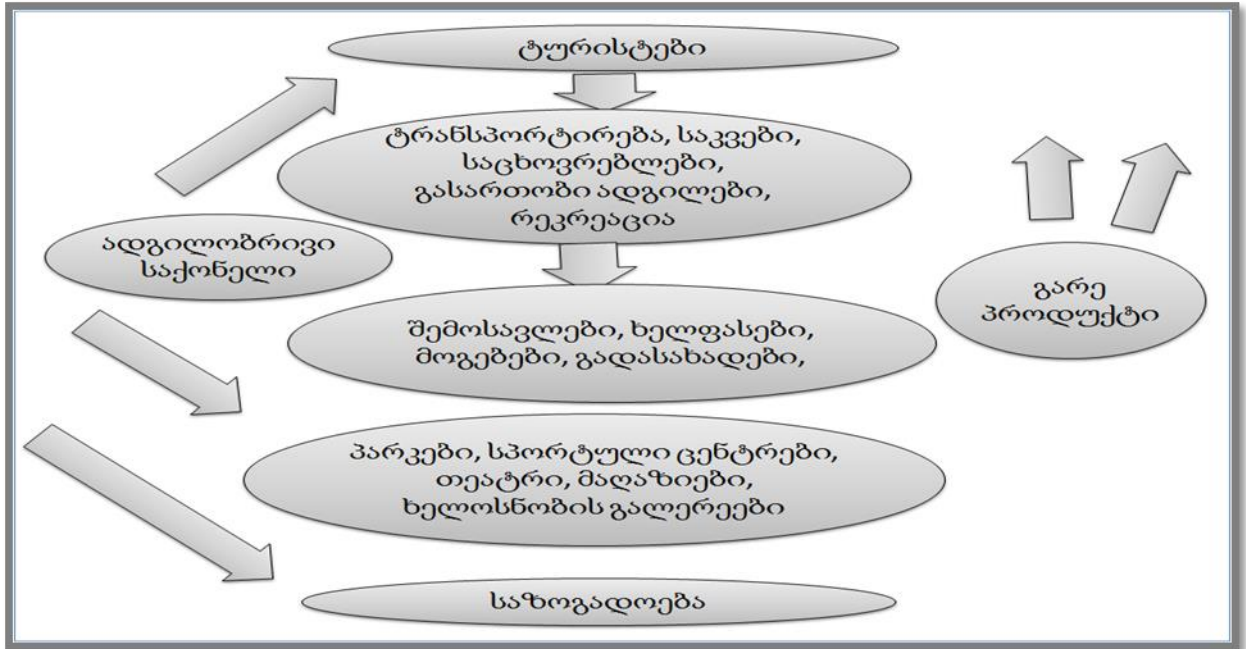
ტურისტები

ტრანსპორტირება, საკვები, საცხოვრებლები, გასართობი ადგილები, რეკრეაცია

ადგილობრივი საქონელი

გარე პროდუქტი

შემოსავლები, ხელფასები, მოგებები, გადასახადები,

პარკები, სპორტული ცენტრები, თეატრი, მაღაზიები, ხელოსნობის გალერეები

საზოგადოება